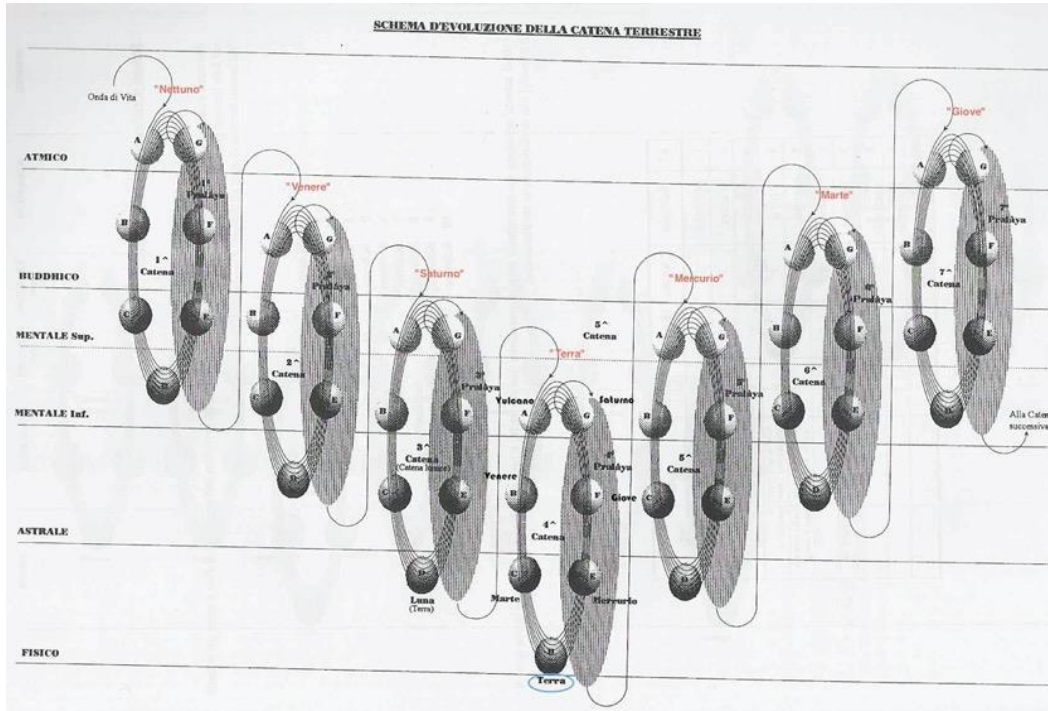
SCHEMA D'EVOLUZIONE DELLA CATENA TERRESTRE

Onda di Vita

"Nettuno"

ATMICO

A G

1° Pralaya

B F

1^ Catena

BUDDHICO

C E

D

"Venere"

A G

2° Pralaya

B F

2^ Catena

C E

D

"Saturno"

A G

3° Pralaya

B F

3^ Catena (Catena lunare)

C E

D

Luna (Terra)

MENTALE Sup.

MENTALE Inf.

"Terra"

5^ Catena

Vulcano A G Saturno

4° Pralaya

Venere B F Giove

4^ Catena

Marte C E Mercurio

D

Terra

"Mercurio"

A G

5° Pralaya

B F

5^ Catena

C E

D

"Marte"

A G

6° Pralaya

B F

6^ Catena

C E

D

"Giove"

A G

7° Pralaya

B F

7^ Catena

C E

D

Alla Catena successiva

ASTRALE

FISICO